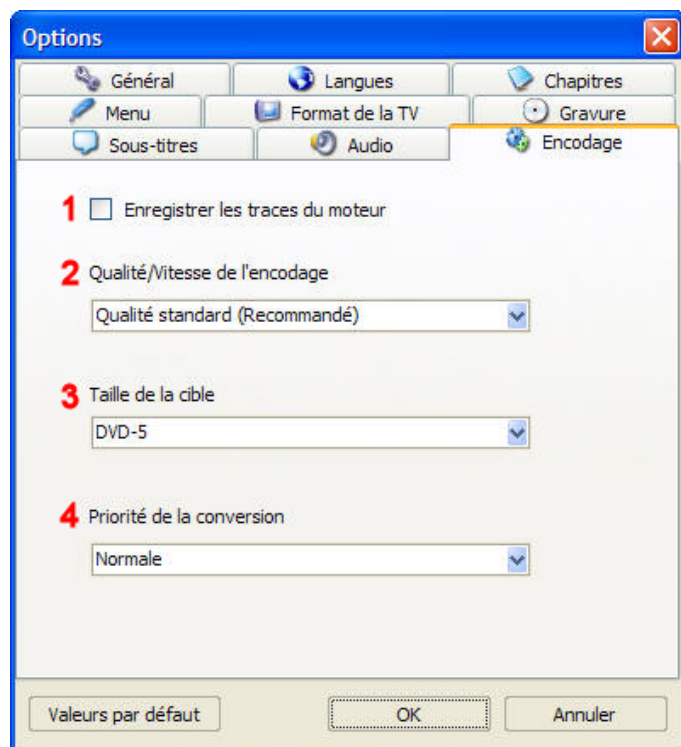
Options

Général
Langues
Chapitres
Menu
Format de la TV
Gravure
Sous-titres
Audio
Encodage

1 Enregistrer les traces du moteur

2 Qualité/Vitesse de l'encodage

Qualité standard (Recommandé)

3 Taille de la cible

DVD-5

4 Priorité de la conversion

Normale

Valeurs par défaut
OK
Annuler